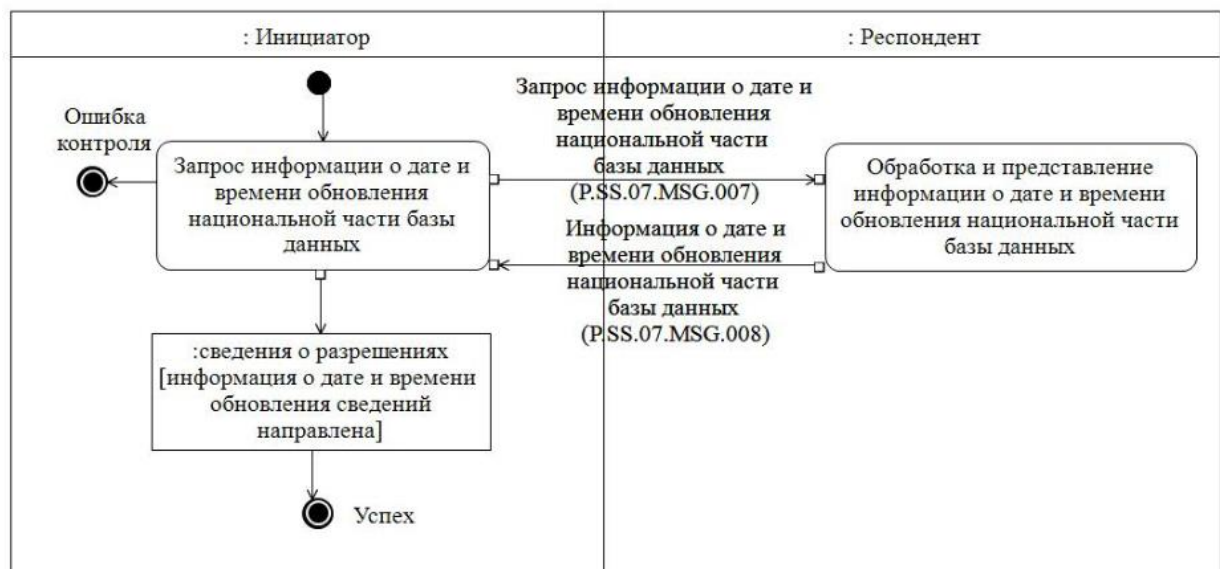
: Инициатор

: Респондент

Ошибка контроля

Запрос информации о дате и времени обновления национальной части базы данных

Запрос информации о дате и времени обновления национальной части базы данных (P.SS.07.MSG.007)

Обработка и представление информации о дате и времени обновления национальной части базы данных

Информация о дате и времени обновления национальной части базы данных (P.SS.07.MSG.008)

:сведения о разрешениях [информация о дате и времени обновления сведений направлена]

Успех